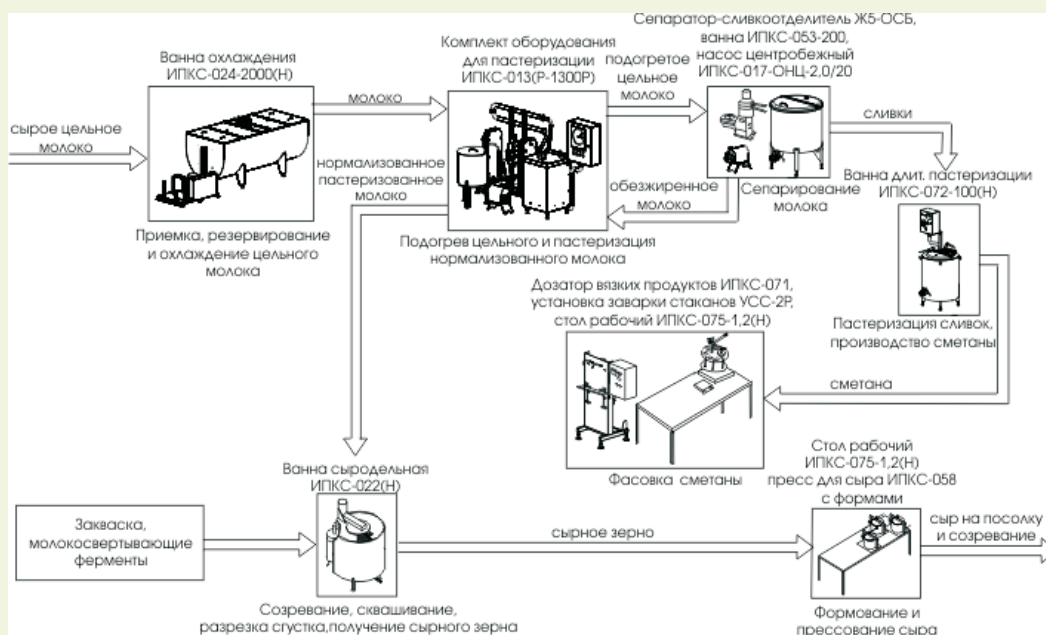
Ванна охлаждения ИПКС-024-2000(Н)

сырое цельное молоко

молоко

Приемка, резервирование и охлаждение цельного молока

Комплект оборудования для пастеризации ИПКС-013(Р-1300Р)

нормализованное пастеризованное молоко

подогретое цельное молоко

обезжиренное молоко

Подогрев цельного и пастеризация нормализованного молока

Сепаратор-сливкоотделитель Ж5-ОСБ, ванна ИПКС-053-200, насос центробежный ИПКС-017-ОНЦ-2,0/20

Сепарирование молока

сливки

Ванна длит. пастеризации ИПКС-072-100(Н)

Пастеризация сливок, производство сметаны

Дозатор вязких продуктов ИПКС-071, установка заварки стаканов УСС-2Р, стол рабочий ИПКС-075-1,2(Н)

сметана

Фасовка сметаны

Ванна сыродельная ИПКС-022(Н)

Закваска, молокосвертывающие ферменты

сырное зерно

Созревание, сквашивание, разрезка сгустка,получение сырного зерна

Стол рабочий ИПКС-075-1,2(Н) пресс для сыра ИПКС-058 с формами

сыр на посолку и созревание

Формование и прессование сыра